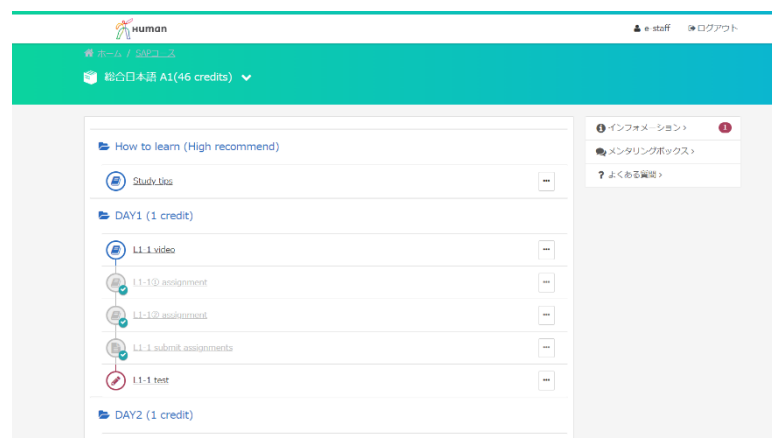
Human

e-staff ログアウト

ホーム / SAPコース

総合日本語 A1(46 credits)

How to learn (High recommend)

Study tips

DAY1 (1 credit)

L1-1 video

L1-1① assignment

L1-1② assignment

L1-1 submit assignments

L1-1 test

DAY2 (1 credit)

インフォメーション 1

メンタリングボックス

よくある質問